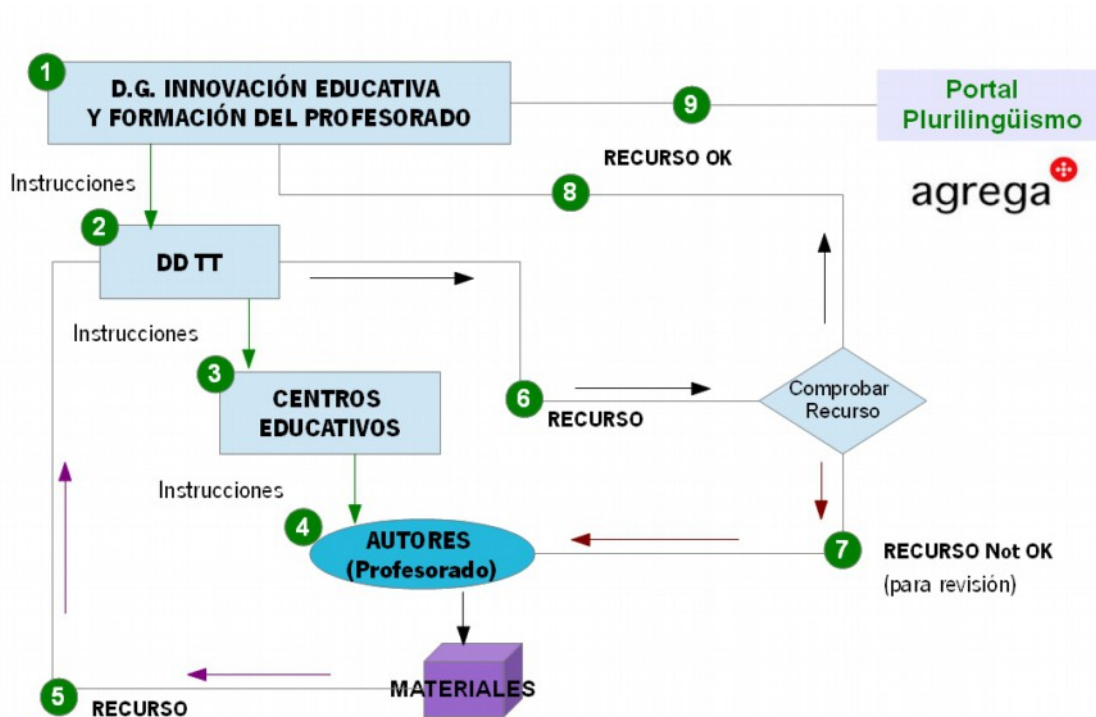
1
D.G. INNOVACIÓN EDUCATIVA
Y FORMACIÓN DEL PROFESORADO

9

Portal
Plurilingüismo

RECURSO OK

agrega

Instrucciones

8

2
DD TT

Instrucciones

3
CENTROS
EDUCATIVOS

6
RECURSO

Comprobar
Recurso

Instrucciones

4
AUTORES
(Profesorado)

7
RECURSO Not OK
(para revisión)

MATERIALES

5
RECURSO